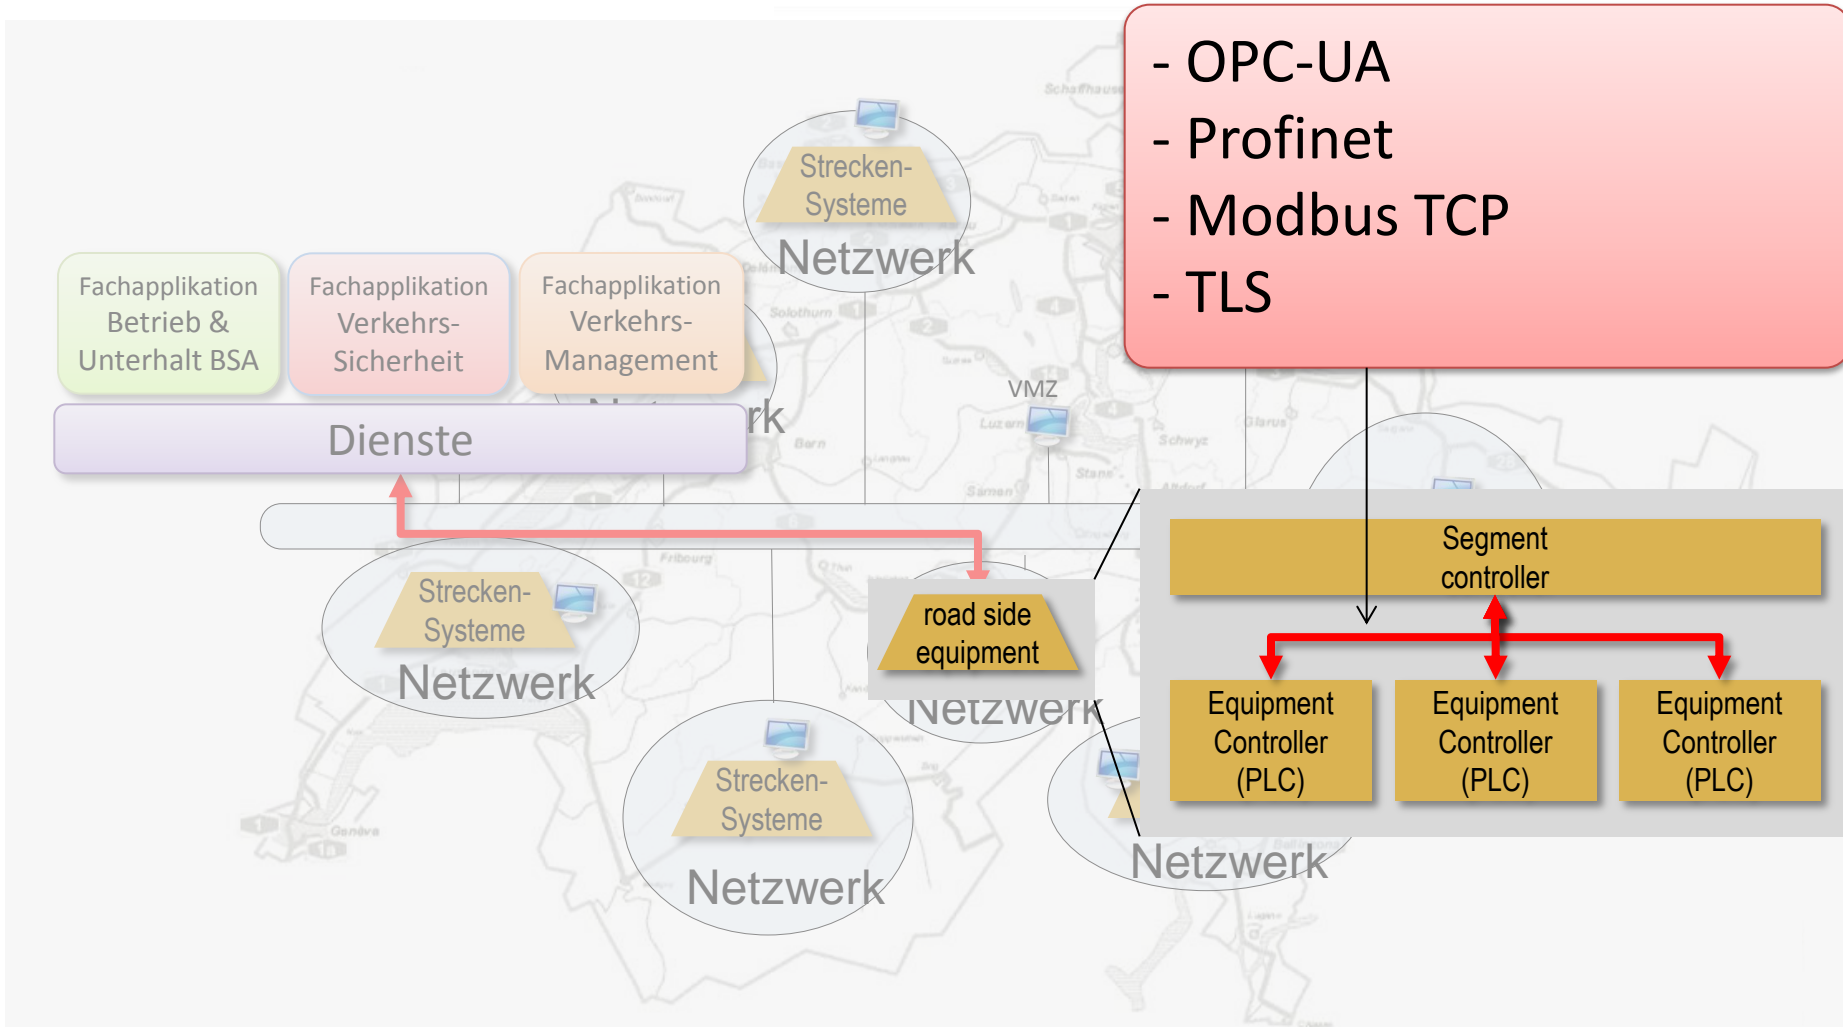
- OPC-UA
- Profinet
- Modbus TCP
- TLS

Strecken-Systeme
Netzwerk

Fachapplikation Betrieb & Unterhalt BSA

Fachapplikation Verkehrs-Sicherheit

Fachapplikation Verkehrs-Management

Dienste

VMZ

Strecken-Systeme
Netzwerk

road side equipment
Netzwerk

Strecken-Systeme
Netzwerk

Netzwerk

Segment controller

Equipment Controller (PLC)

Equipment Controller (PLC)

Equipment Controller (PLC)